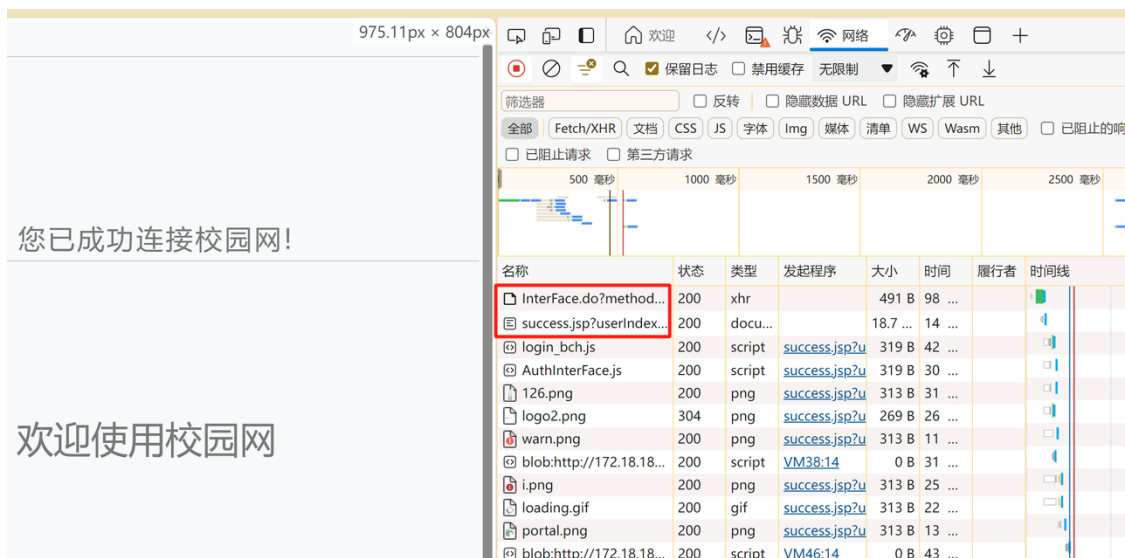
975.11px × 804px

您已成功连接校园网!

欢迎使用校园网

欢迎 </> 网络 +

保留日志 禁用缓存 无限制

筛选器 反转 隐藏数据 URL 隐藏扩展 URL

全部 Fetch/XHR 文档 CSS JS 字体 Img 媒体 清单 WS Wasm 其他 已阻止的响

已阻止请求 第三方请求

500 毫秒 1000 毫秒 1500 毫秒 2000 毫秒 2500 毫秒

| 名称 | 状态 | 类型 | 发起程序 | 大小 | 时间 | 履行者 | 时间线 |
|---|---|---|---|---|---|---|---|
| InterFace.do?method... | 200 | xhr | | 491 B | 98 ... | | |
| success.jsp?userIndex... | 200 | docu... | | 18.7 ... | 14 ... | | |
| login_bch.js | 200 | script | success.jsp?u | 319 B | 42 ... | | |
| AuthInterFace.js | 200 | script | success.jsp?u | 319 B | 30 ... | | |
| 126.png | 200 | png | success.jsp?u | 313 B | 31 ... | | |
| logo2.png | 304 | png | success.jsp?u | 269 B | 26 ... | | |
| warn.png | 200 | png | success.jsp?u | 313 B | 11 ... | | |
| blob:http://172.18.18... | 200 | script | VM38:14 | 0 B | 31 ... | | |
| i.png | 200 | png | success.jsp?u | 313 B | 25 ... | | |
| loading.gif | 200 | gif | success.jsp?u | 313 B | 22 ... | | |
| portal.png | 200 | png | success.jsp?u | 313 B | 13 ... | | |
| blob:http://172.18.18... | 200 | script | VM46:14 | 0 B | 43 ... | | |